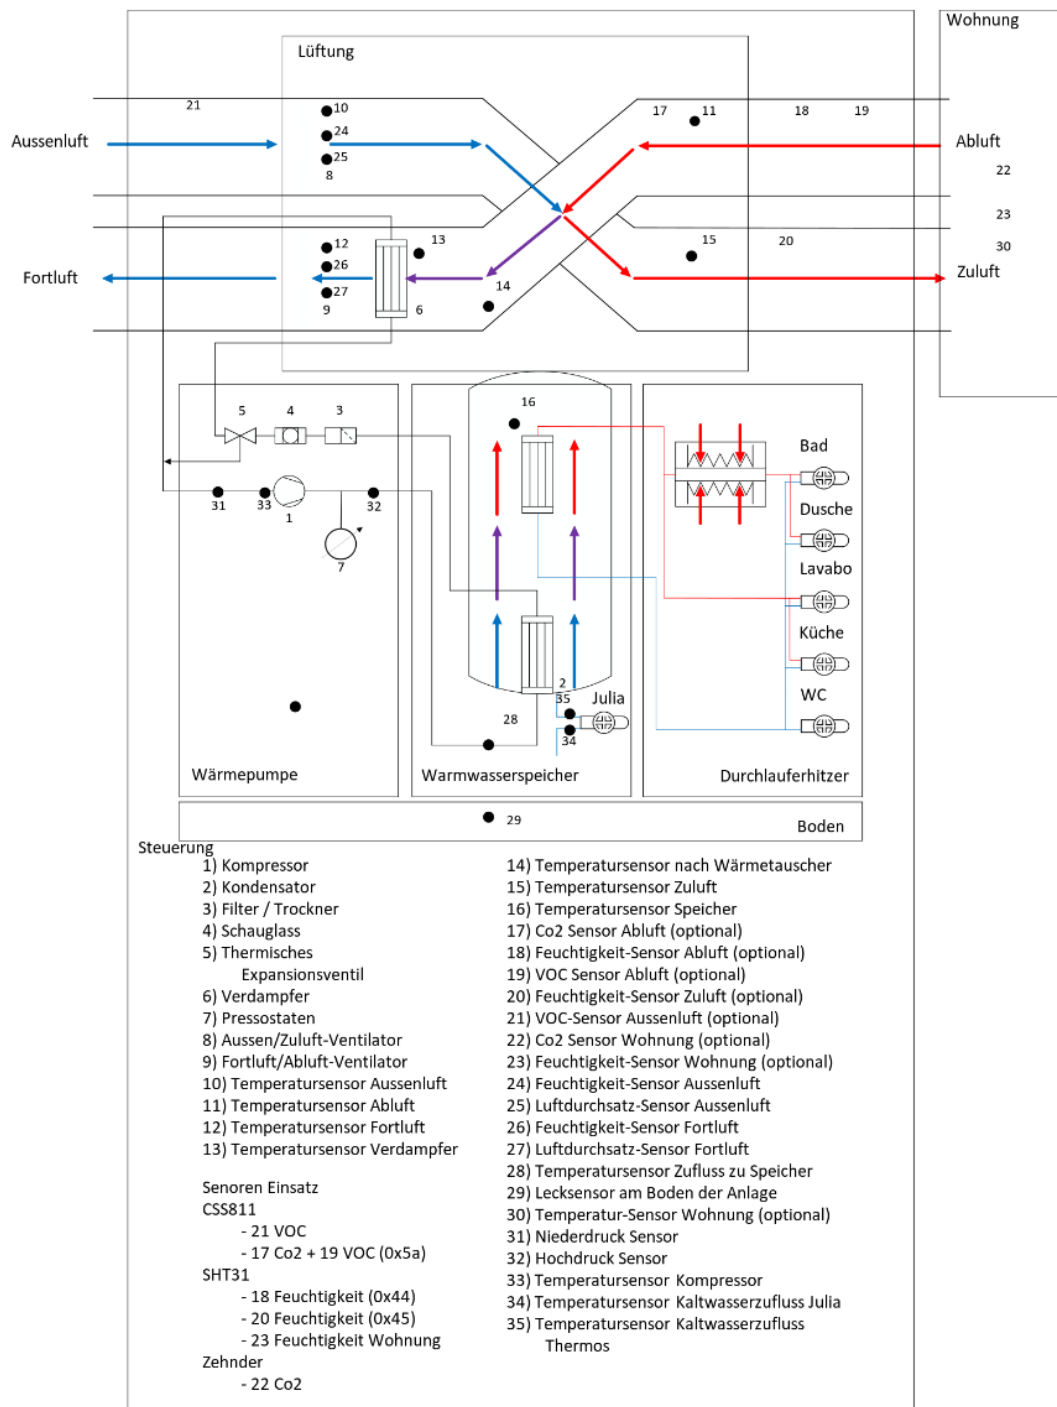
Wohnung

Lüftung

21

10
24
25
8

17
11
18
19

Aussenluft

Abluft

22

23

30

12
26
27
9

13

14

6

15

20

Fortluft

Zuluft

5
4
3

16

Bad

31
33
1
32

Dusche

7

Lavabo

Küche

WC

2
35
Julia

28

34

Wärmepumpe

Warmwasserspeicher

Durchlauferhitzer

29

Boden

Steuerung

1) Kompressor
2) Kondensator
3) Filter / Trockner
4) Schauglass
5) Thermisches Expansionsventil
6) Verdampfer
7) Pressostaten
8) Aussen/Zuluft-Ventilator
9) Fortluft/Abluft-Ventilator
10) Temperatursensor Aussenluft
11) Temperatursensor Abluft
12) Temperatursensor Fortluft
13) Temperatursensor Verdampfer

Senoren Einsatz
CSS811
- 21 VOC
- 17 Co2 + 19 VOC (0x5a)
SHT31
- 18 Feuchtigkeit (0x44)
- 20 Feuchtigkeit (0x45)
- 23 Feuchtigkeit Wohnung
Zehnder
- 22 Co2

14) Temperatursensor nach Wärmetauscher
15) Temperatursensor Zuluft
16) Temperatursensor Speicher
17) Co2 Sensor Abluft (optional)
18) Feuchtigkeit-Sensor Abluft (optional)
19) VOC Sensor Abluft (optional)
20) Feuchtigkeit-Sensor Zuluft (optional)
21) VOC-Sensor Aussenluft (optional)
22) Co2 Sensor Wohnung (optional)
23) Feuchtigkeit-Sensor Wohnung (optional)
24) Feuchtigkeit-Sensor Aussenluft
25) Luftdurchsatz-Sensor Aussenluft
26) Feuchtigkeit-Sensor Fortluft
27) Luftdurchsatz-Sensor Fortluft
28) Temperatursensor Zufluss zu Speicher
29) Lecksensor am Boden der Anlage
30) Temperatur-Sensor Wohnung (optional)
31) Niederdruck Sensor
32) Hochdruck Sensor
33) Temperatursensor Kompressor
34) Temperatursensor Kaltwasserzufluss Julia
35) Temperatursensor Kaltwasserzufluss Thermos